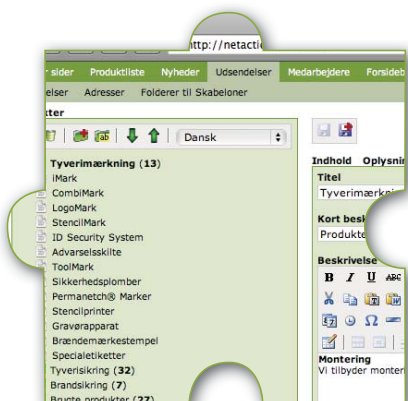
http://netactio

r sider | Produktliste | Nyheder | Udsendelser | Medarbejdere | Forsideb

elser | Adresser | Foldere til Skabeloner

ter

Dansk

Tyverimærkning (13)
iMark
CombiMark
LogoMark
StencilMark
ID Security System
Advarselsskilte
ToolMark
Sikkerhedsplomber
Permanetch® Marker
Stencilprinter
Graværapparat
Brændemærkestempel
Specialetiketter
Tyverisikring (32)
Brandsikring (7)
Brugte produkter (27)

Indhold | Oplysni

Titel
Tyverimærkni

Kort besk
Produkte

Beskrivelse

B I U ABC

Montering
Vi tilbyder monter